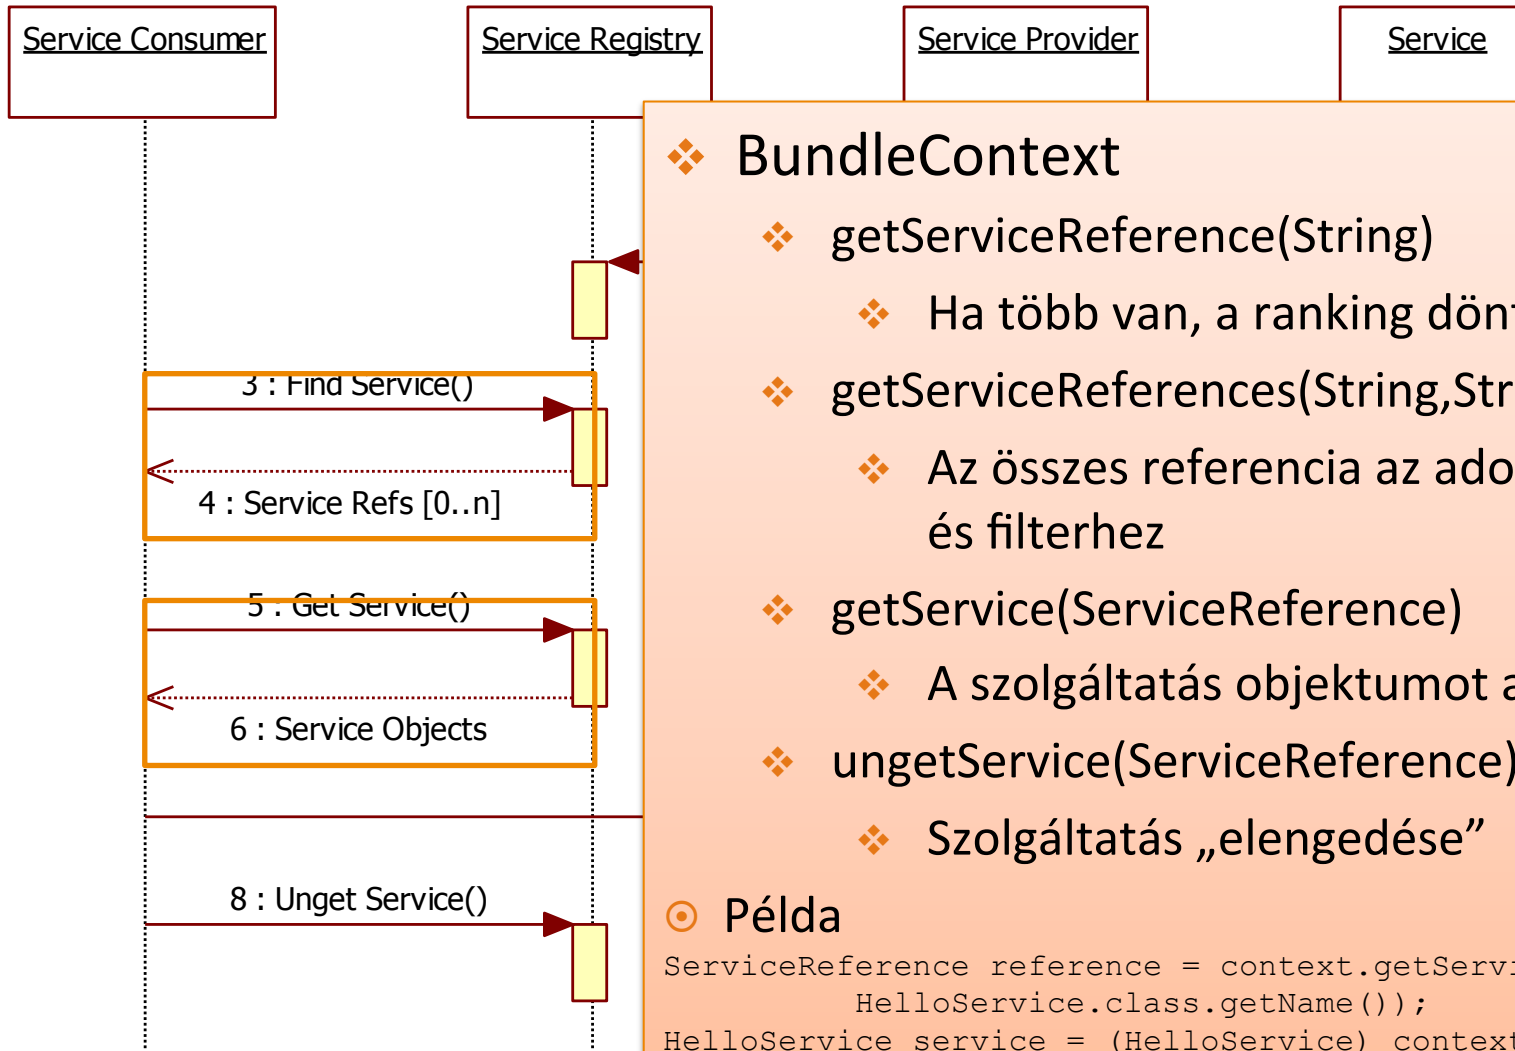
Service Consumer

Service Registry

Service Provider

Service

3 : Find Service()

4 : Service Refs [0..n]

5 : Get Service()

6 : Service Objects

8 : Unget Service()

BundleContext

getServiceReference(String)

Ha több van, a ranking dön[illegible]

getServiceReferences(String,Str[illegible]

Az összes referencia az ado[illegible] és filterhez

getService(ServiceReference)

A szolgáltatás objektumot a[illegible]

ungetService(ServiceReference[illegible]

Szolgáltatás „elengedése”

Példa

ServiceReference reference = context.getServi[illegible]
        HelloService.class.getName());
HelloService service = (HelloService) context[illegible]